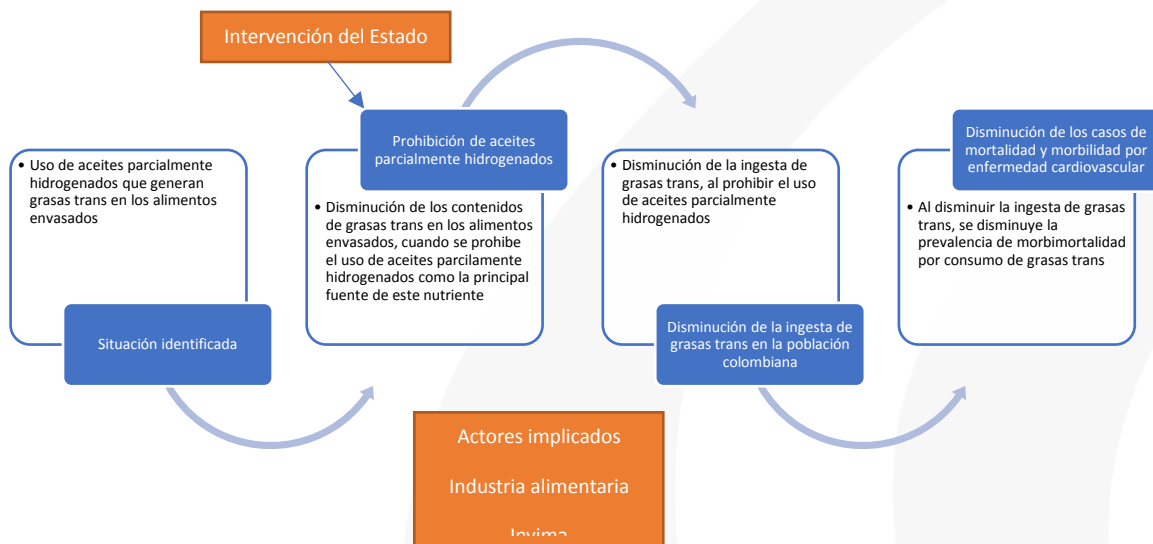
Intervención del Estado

• Uso de aceites parcialmente hidrogenados que generan grasas trans en los alimentos envasados

Situación identificada

Prohibición de aceites parcialmente hidrogenados

• Disminución de los contenidos de grasas trans en los alimentos envasados, cuando se prohibe el uso de aceites parcilamente hidrogenados como la principal fuente de este nutriente

• Disminución de la ingesta de grasas trans, al prohibir el uso de aceites parcialmente hidrogenados

Disminución de la ingesta de grasas trans en la población colombiana

Disminución de los casos de mortalidad y morbilidad por enfermedad cardiovascular

• Al disminuir la ingesta de grasas trans, se disminuye la prevalencia de morbimortalidad por consumo de grasas trans

Actores implicados

Industria alimentaria

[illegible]